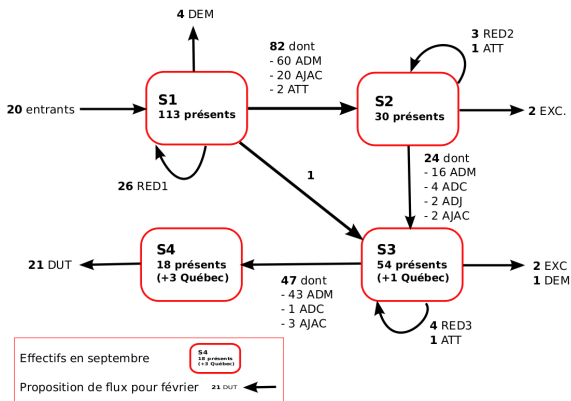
4 DEM

82 dont
- 60 ADM
- 20 AJAC
- 2 ATT

3 RED2
1 ATT

20 entrants

S1
113 présents

S2
30 présents

2 EXC.

26 RED1

1

24 dont
- 16 ADM
- 4 ADC
- 2 ADJ
- 2 AJAC

21 DUT

S4
18 présents
(+3 Québec)

S3
54 présents
(+1 Québec)

2 EXC
1 DEM

47 dont
- 43 ADM
- 1 ADC
- 3 AJAC

4 RED3
1 ATT

Effectifs en septembre

S4
18 présents
(+3 Québec)

Proposition de flux pour février

21 DUT